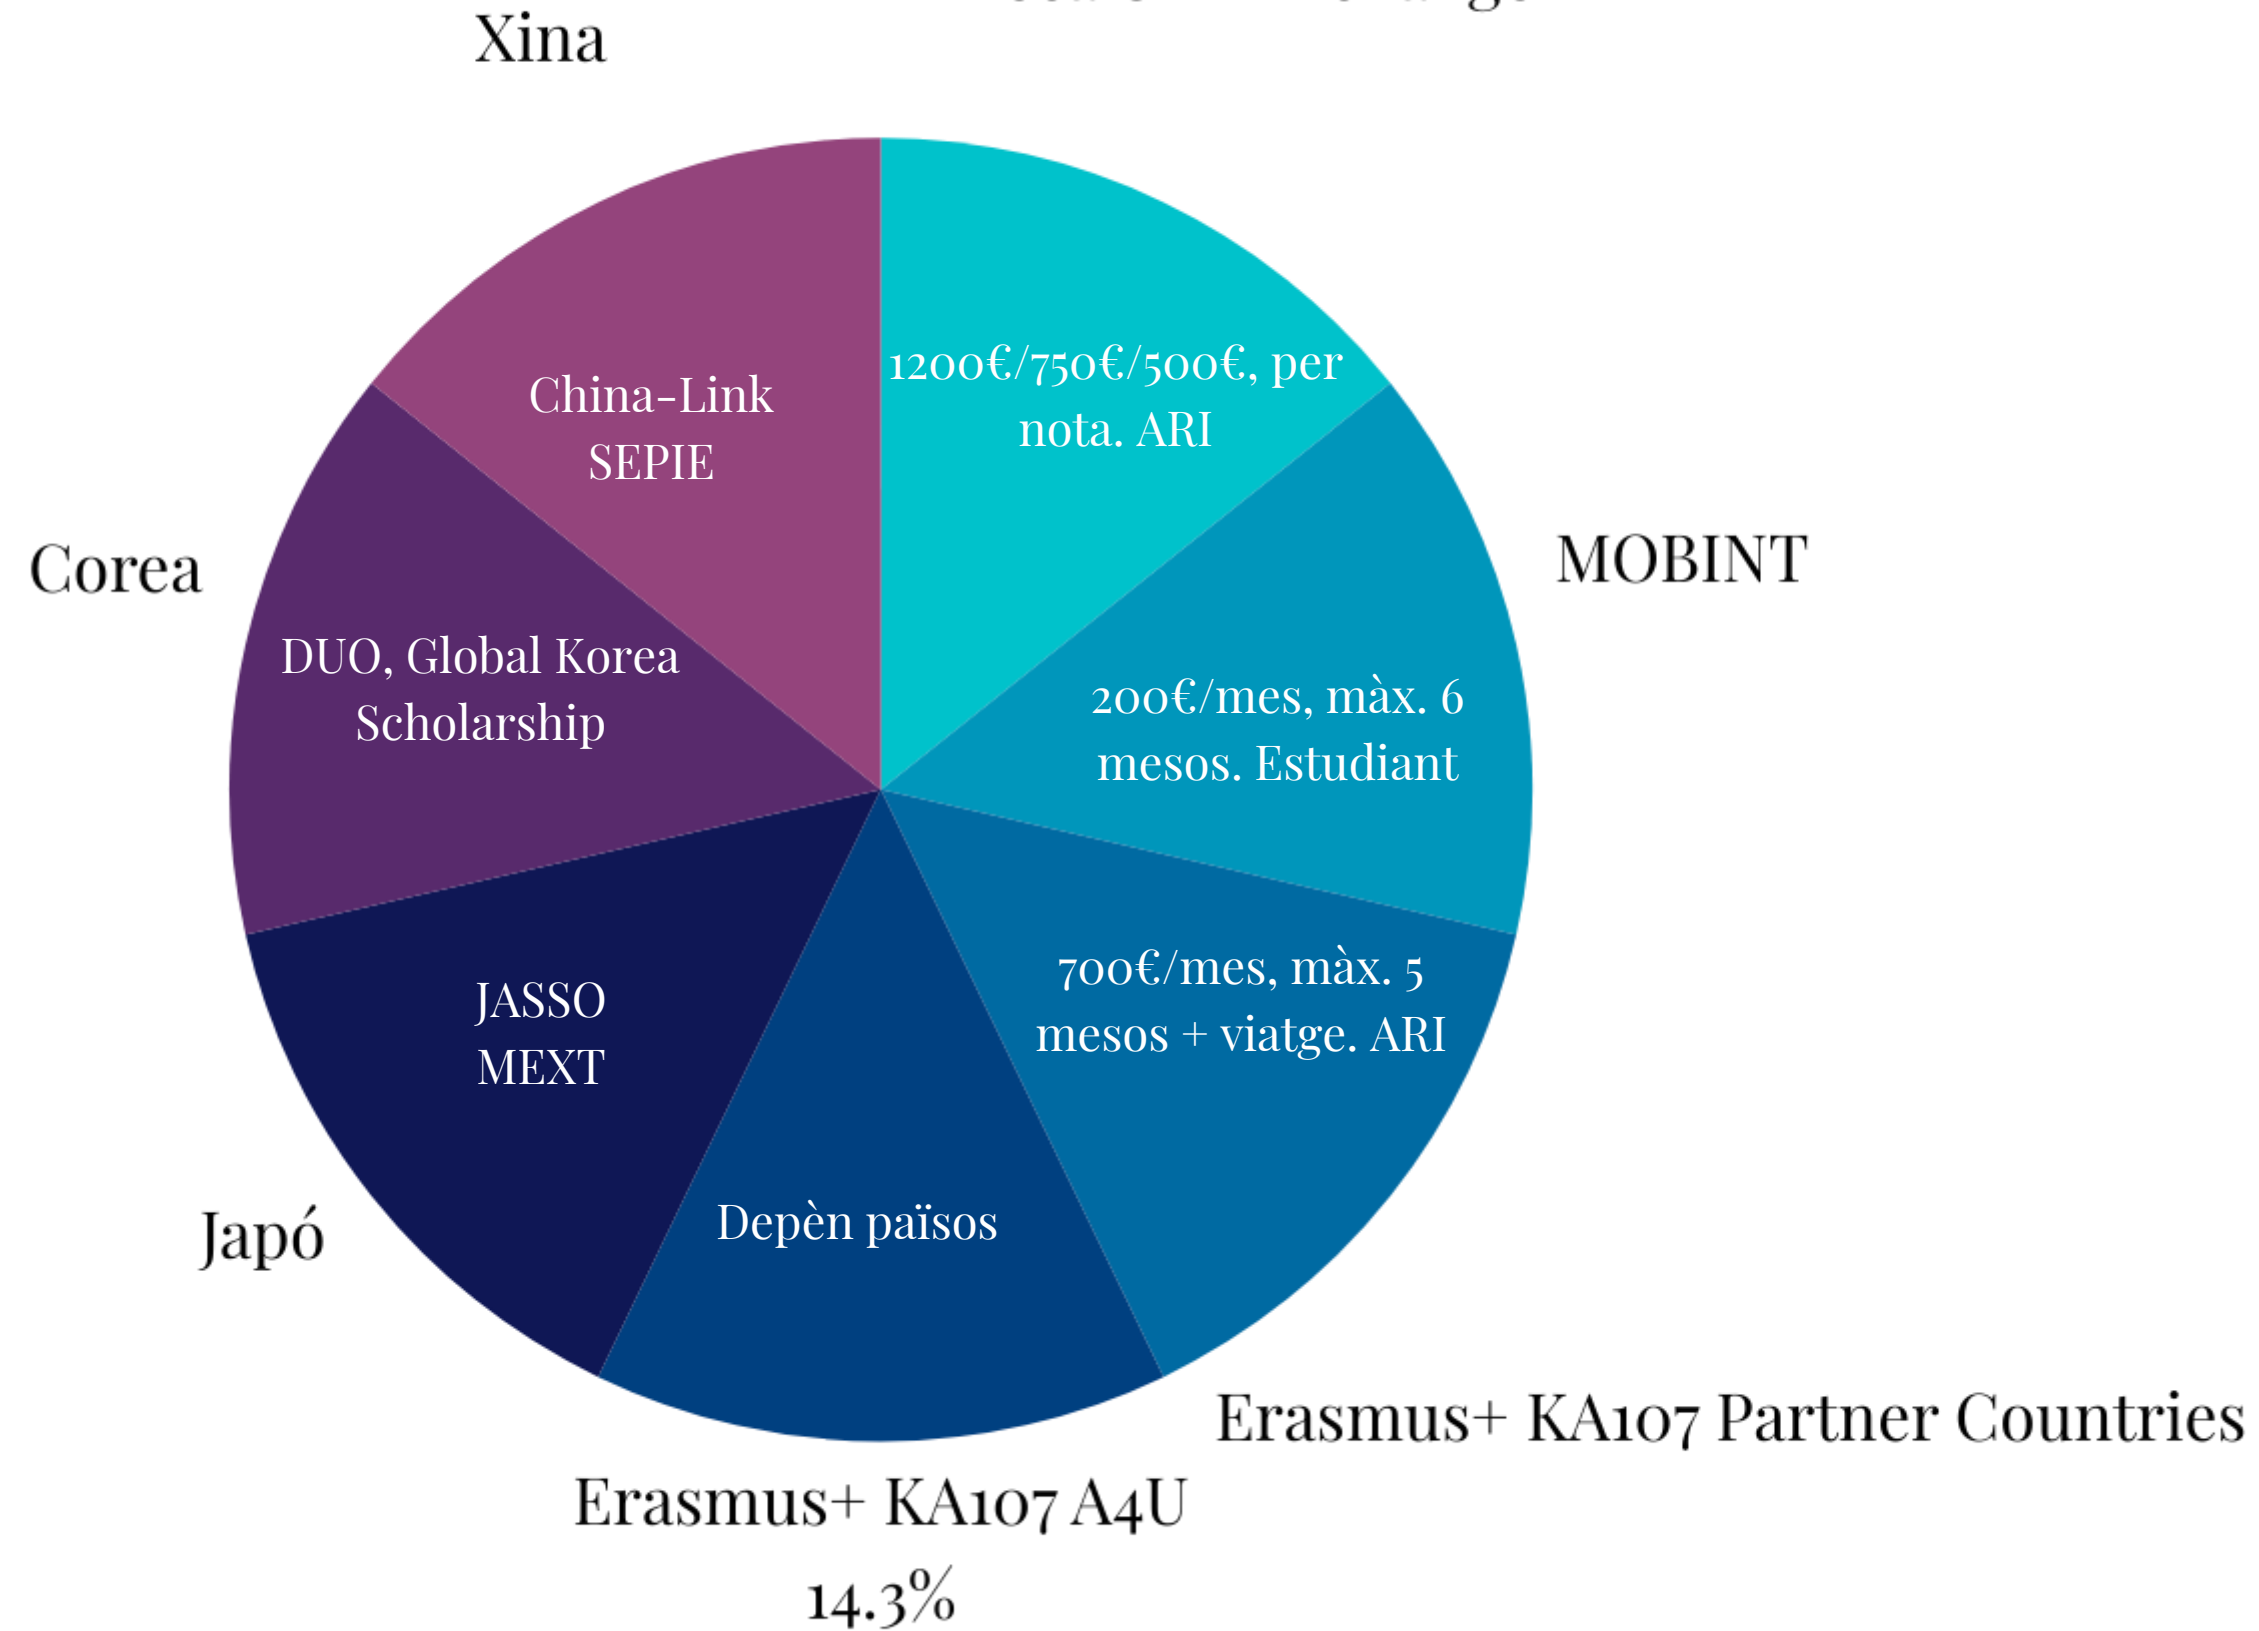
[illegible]

Xina

China-Link
SEPIE

1200€/750€/500€, per nota. ARI

MOBINT

200€/mes, màx. 6 mesos. Estudiant

Corea

DUO, Global Korea Scholarship

JASSO
MEXT

Japó

700€/mes, màx. 5 mesos + viatge. ARI

Depèn països

Erasmus+ KA107 Partner Countries

Erasmus+ KA107 A4U
14.3%